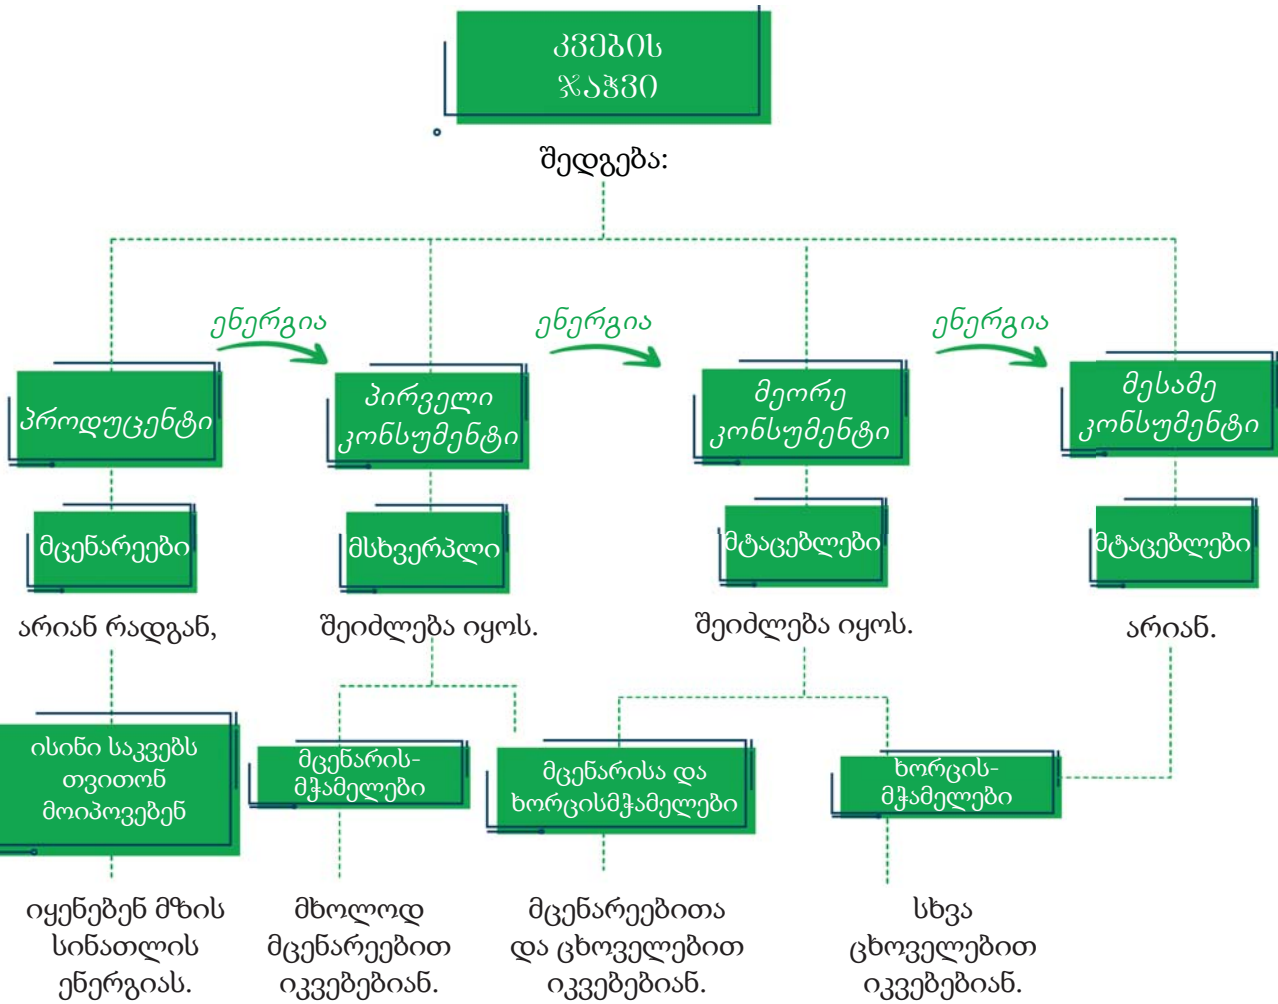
კვების ჯაჭვი

შედგება:

ენერგია

ენერგია

ენერგია

პროდუცენტი

პირველი კონსუმენტი

მეორე კონსუმენტი

მესამე კონსუმენტი

მცენარეები

მსხვერპლი

მტაცებლები

მტაცებლები

არიან რადგან,

შეიძლება იყოს.

შეიძლება იყოს.

არიან.

ისინი საკვებს თვითონ მოიპოვებენ

მცენარის-მჭამელები

მცენარისა და ხორცისმჭამელები

ხორცის-მჭამელები

იყენებენ მზის სინათლის ენერგიას.

მხოლოდ მცენარეებით იკვებებიან.

მცენარეებითა და ცხოველებით იკვებებიან.

სხვა ცხოველებით იკვებებიან.